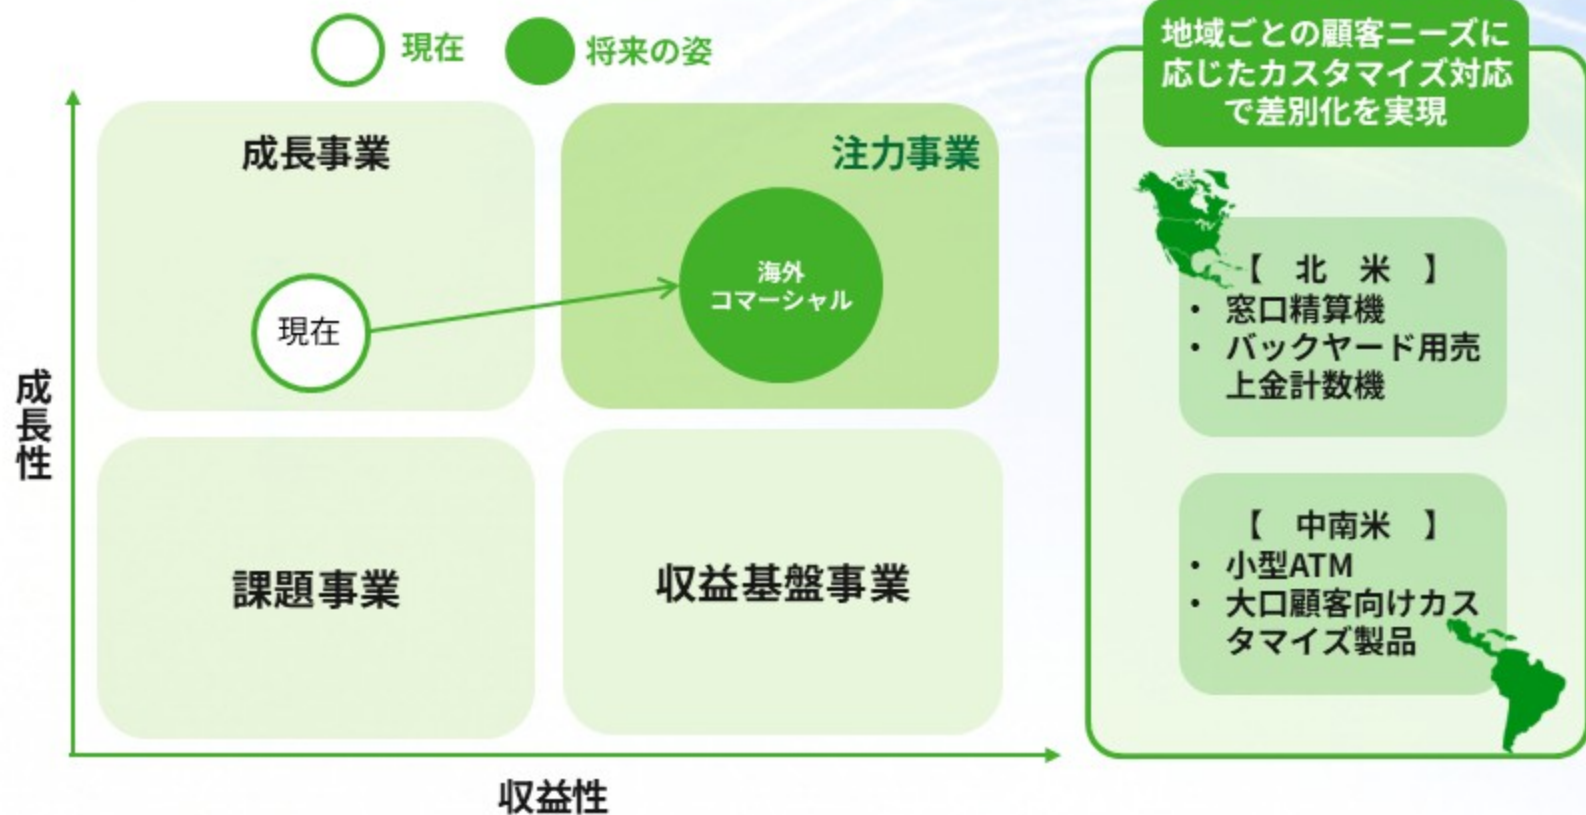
現在　将来の姿

成長性

成長事業

現在

注力事業

海外
コマーシャル

課題事業

収益基盤事業

収益性

地域ごとの顧客ニーズに応じたカスタマイズ対応で差別化を実現

【 北 米 】
• 窓口精算機
• バックヤード用売上金計数機

【 中南米 】
• 小型ATM
• 大口顧客向けカスタマイズ製品